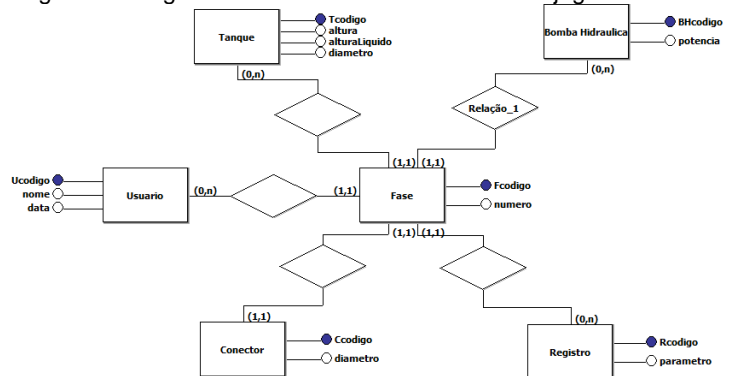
Tanque
Tcodigo
altura
alturaLiquido
diametro
(0,n)

Bomba Hidraulica
BHcodigo
potencia
(0,n)

Relação_1

Ucodigo
nome
data
Usuario
(0,n)
(1,1)
Fase
Fcodigo
numero
(1,1) (1,1)
(1,1) (1,1)

(1,1)
Conector
Ccodigo
diametro

(0,n)
Registro
Rcodigo
parametro